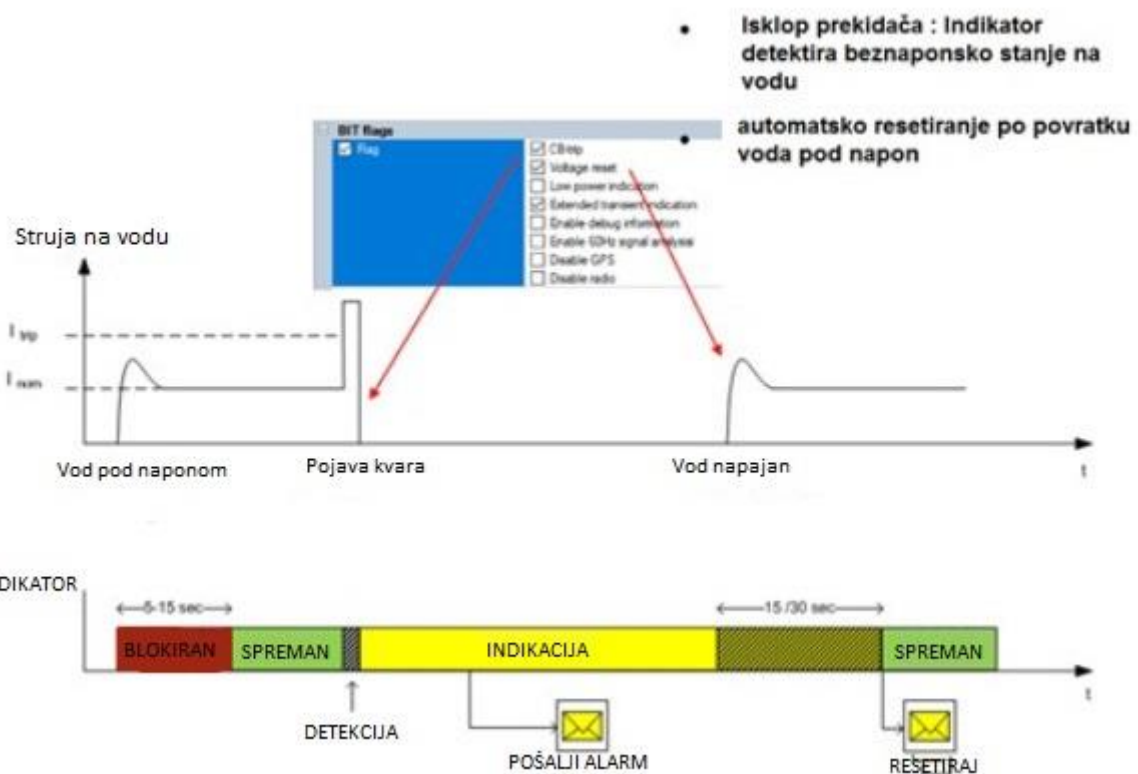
• Isklop prekidača : Indikator detektira beznaponsko stanje na vodu

• automatsko resetiranje po povratku voda pod napon

BIT flags
Flag
CB trip
Voltage reset
Low power indication
Extended transient indication
Enable debug information
Enable 50Hz signal analysis
Disable GPS
Disable radio

Struja na vodu

$I_{trip}$

$I_{nom}$

Vod pod naponom

Pojava kvara

Vod napajan

t

DIKATOR

←5-15 sec→

←15 /30 sec→

BLOKIRAN

SPREMAN

INDIKACIJA

SPREMAN

t

DETEKCIJA

POŠALJI ALARM

RESETIRAJ